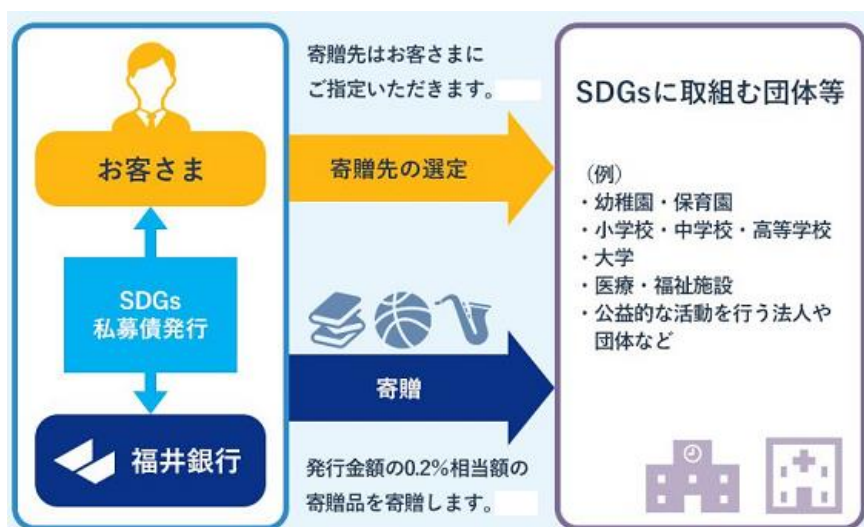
お客さま

SDGs
私募債発行

福井銀行

寄贈先はお客さまにご指定いただきます。

寄贈先の選定

寄贈

発行金額の0.2%相当額の寄贈品を寄贈します。

SDGsに取組む団体等

(例)
・幼稚園・保育園
・小学校・中学校・高等学校
・大学
・医療・福祉施設
・公益的な活動を行う法人や団体など